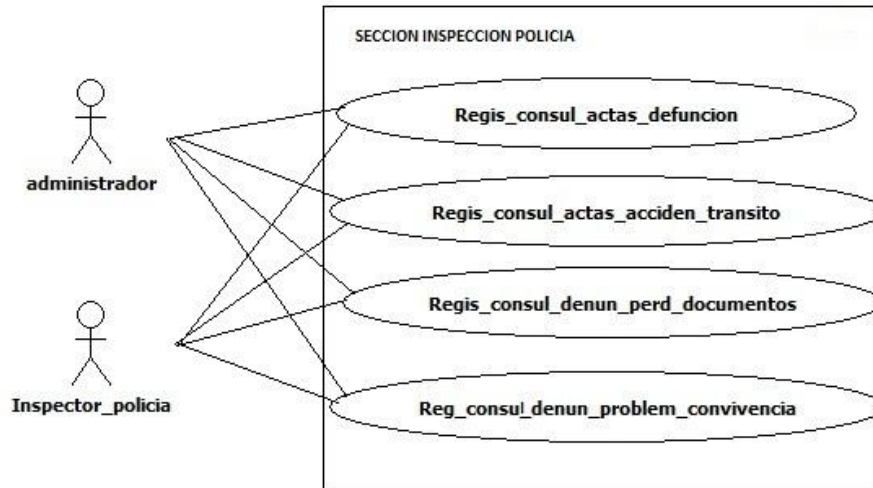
SECCION INSPECCION POLICIA

administrador

Inspector_policia

Regis_consul_actas_defuncion

Regis_consul_actas_acciden_transito

Regis_consul_denun_perd_documentos

Reg_consul_denun_problem_convivencia